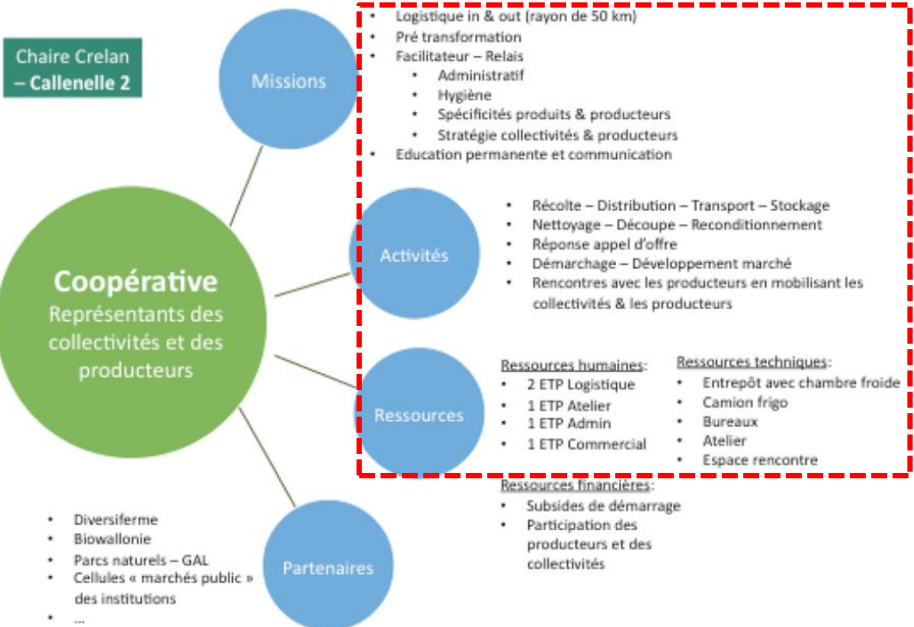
Chaire Crelan
– Callenelle 2

Coopérative
Représentants des collectivités et des producteurs

Missions

- Logistique in & out (rayon de 50 km)
- Pré transformation
- Facilitateur – Relais
  - Administratif
  - Hygiène
  - Spécificités produits & producteurs
  - Stratégie collectivités & producteurs
- Education permanente et communication

Activités

- Récolte – Distribution – Transport – Stockage
- Nettoyage – Découpe – Reconditionnement
- Réponse appel d'offre
- Démarchage – Développement marché
- Rencontres avec les producteurs en mobilisant les collectivités & les producteurs

Ressources

Ressources humaines:
- 2 ETP Logistique
- 1 ETP Atelier
- 1 ETP Admin
- 1 ETP Commercial

Ressources techniques:
- Entrepôt avec chambre froide
- Camion frigo
- Bureaux
- Atelier
- Espace rencontre

Ressources financières:
- Subsides de démarrage
- Participation des producteurs et des collectivités

Partenaires

- Diversiferme
- Biowallonie
- Parcs naturels – GAL
- Cellules « marchés public » des institutions
- ...